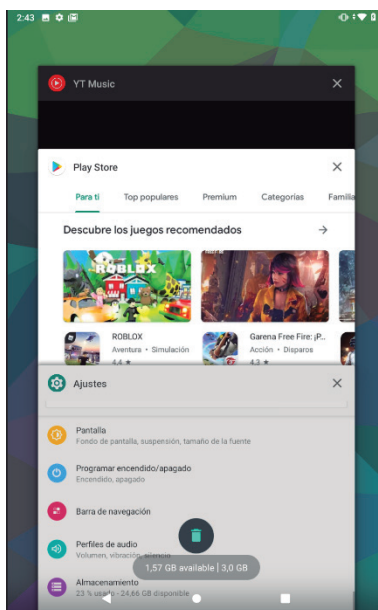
2:43

YT Music

Play Store

Para ti
Top populares
Premium
Categorías
Familia

Descubre los juegos recomendados

ROBLOX

ROBLOX
Aventura • Simulación
4,4 ★

Garena Free Fire: ¡P...
Acción • Disparos
4,3 ★

Ajustes

Pantalla
Fondo de pantalla, suspensión, tamaño de la fuente

Programar encendido/apagado
Encendido, apagado

Barra de navegación

Perfiles de audio
Volumen, vibración, silencio

Almacenamiento
23 % usado - 24,66 GB disponible

1,57 GB available | 3,0 GB